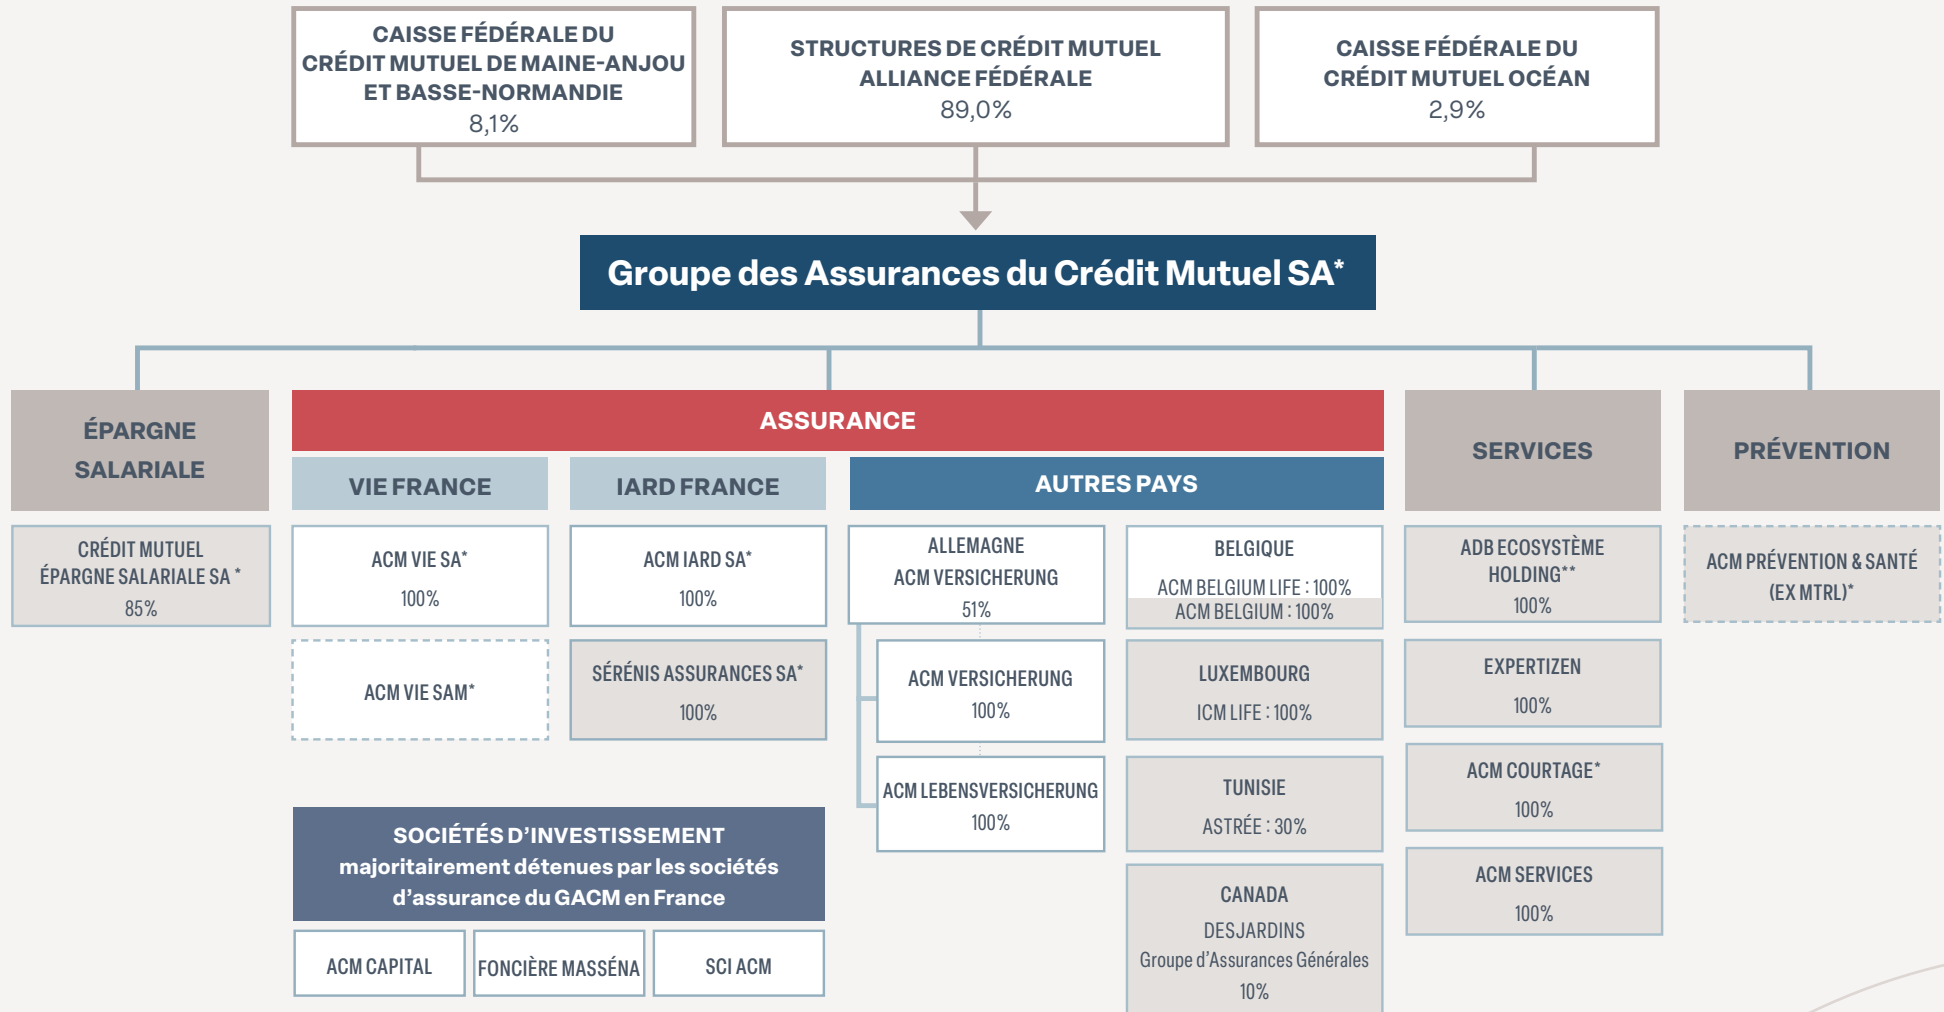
CAISSE FÉDÉRALE DU CRÉDIT MUTUEL DE MAINE-ANJOU ET BASSE-NORMANDIE
8,1%

STRUCTURES DE CRÉDIT MUTUEL ALLIANCE FÉDÉRALE
89,0%

CAISSE FÉDÉRALE DU CRÉDIT MUTUEL OCÉAN
2,9%

Groupe des Assurances du Crédit Mutuel SA*

ÉPARGNE SALARIALE

CRÉDIT MUTUEL ÉPARGNE SALARIALE SA *
85%

ASSURANCE

VIE FRANCE

ACM VIE SA*
100%

ACM VIE SAM*

IARD FRANCE

ACM IARD SA*
100%

SÉRÉNIS ASSURANCES SA*
100%

AUTRES PAYS

ALLEMAGNE
ACM VERSICHERUNG
51%

ACM VERSICHERUNG
100%

ACM LEBENSVERSICHERUNG
100%

BELGIQUE
ACM BELGIUM LIFE : 100%
ACM BELGIUM : 100%

LUXEMBOURG
ICM LIFE : 100%

TUNISIE
ASTRÉE : 30%

CANADA
DESJARDINS
Groupe d'Assurances Générales
10%

SOCIÉTÉS D'INVESTISSEMENT
majoritairement détenues par les sociétés d'assurance du GACM en France

ACM CAPITAL

FONCIÈRE MASSÉNA

SCI ACM

SERVICES

ADB ECOSYSTÈME HOLDING**
100%

EXPERTIZEN
100%

ACM COURTAGE*
100%

ACM SERVICES
100%

PRÉVENTION

ACM PRÉVENTION & SANTÉ (EX MTRL)*